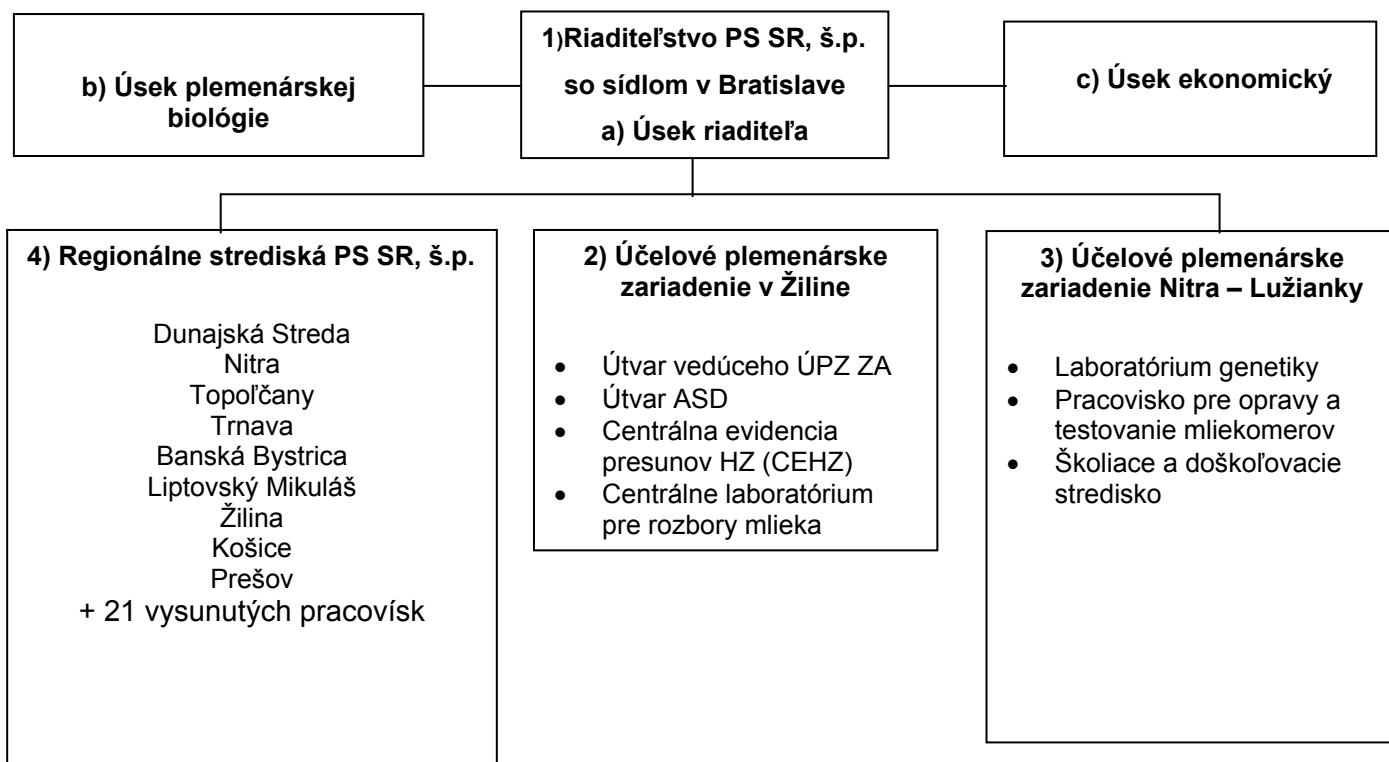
b) Úsek plemenárskej biológie

1)Riaditeľstvo PS SR, š.p.
so sídlom v Bratislave
a) Úsek riaditeľa

c) Úsek ekonomický

4) Regionálne strediská PS SR, š.p.

Dunajská Streda
Nitra
Topoľčany
Trnava
Banská Bystrica
Liptovský Mikuláš
Žilina
Košice
Prešov
+ 21 vysunutých pracovísk

2) Účelové plemenárske zariadenie v Žiline

- Útvar vedúceho ÚPZ ZA
- Útvar ASD
- Centrálna evidencia presunov HZ (CEHZ)
- Centrálne laboratórium pre rozbory mlieka

3) Účelové plemenárske zariadenie Nitra – Lužianky

- Laboratórium genetiky
- Pracovisko pre opravy a testovanie mliekomerov
- Školiace a doškoľovacie stredisko